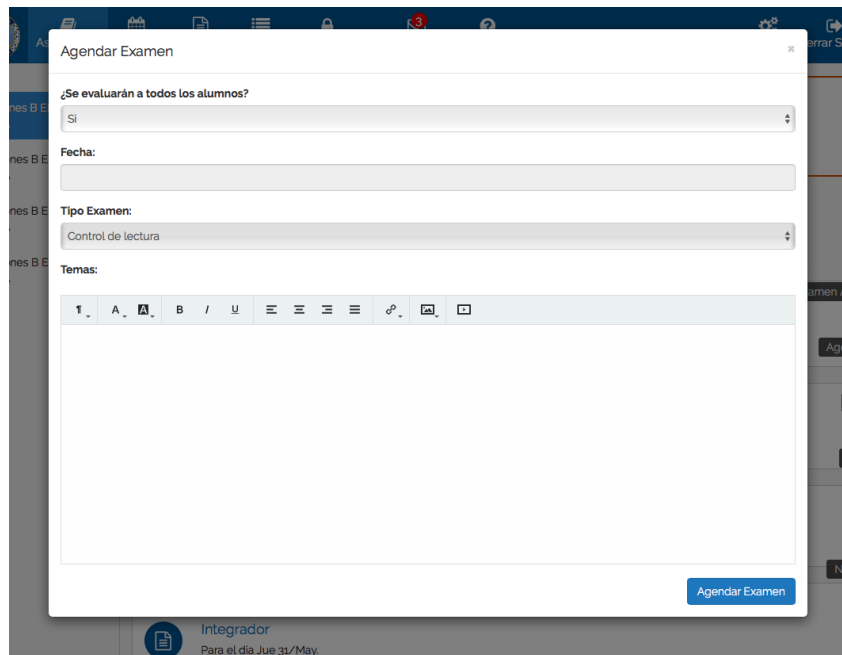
As

3

errar S

Agendar Examen

×

¿Se evaluarán a todos los alumnos?

Si

Fecha:

Tipo Examen:

Control de lectura

Temas:

¶ A B I U

Agendar Examen

nes B E

nes B E

nes B E

nes B E

amen

Ag

N

Integrador

Para el día Jue 31/May.